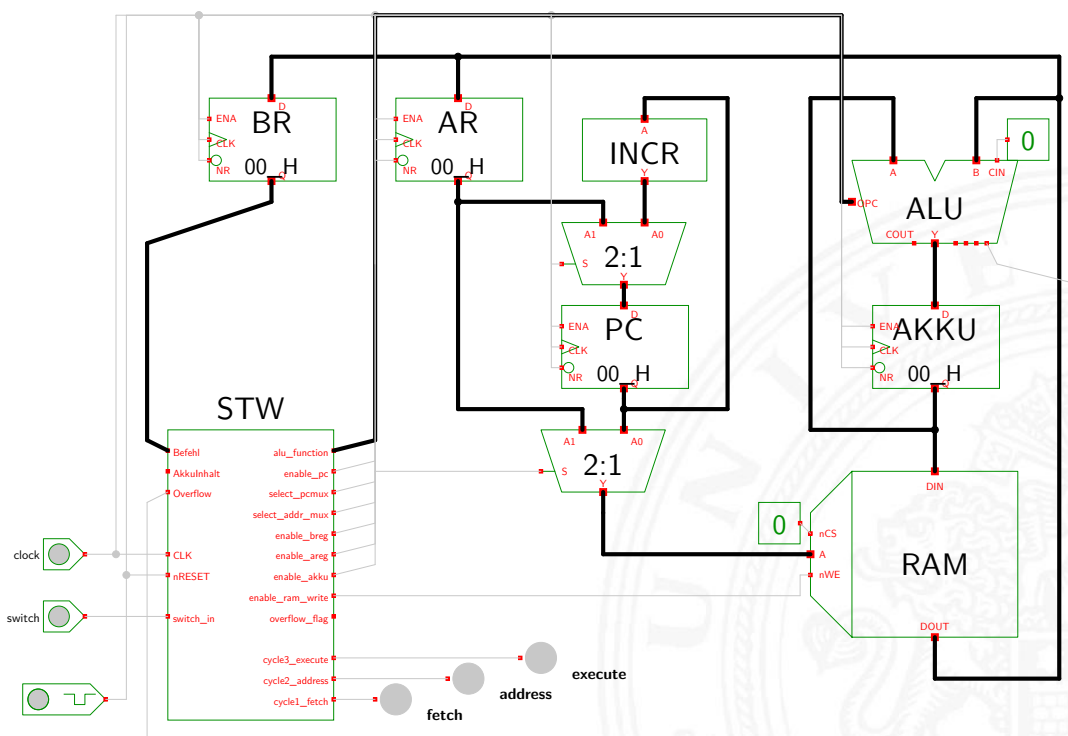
D
BR
ENA
CLK
NR
00_H
Q

D
AR
ENA
CLK
NR
00_H
Q

A
INCR
Y

A1
A0
2:1
S
Y

D
PC
ENA
CLK
NR
00_H
Q

0
A
B
CIN
OPC
ALU
COUT
Y

D
AKKU
ENA
CLK
NR
00_H
Q

STW
Befehl
AkkuInhalt
Overflow
CLK
nRESET
switch_in
alu_function
enable_pc
select_pcmux
select_addr_mux
enable_breg
enable_areg
enable_akku
enable_ram_write
overflow_flag
cycle3_execute
cycle2_address
cycle1_fetch

A1
A0
2:1
S
Y

DIN
0
nCS
A
nWE
RAM
DOUT

clock
switch
execute
address
fetch